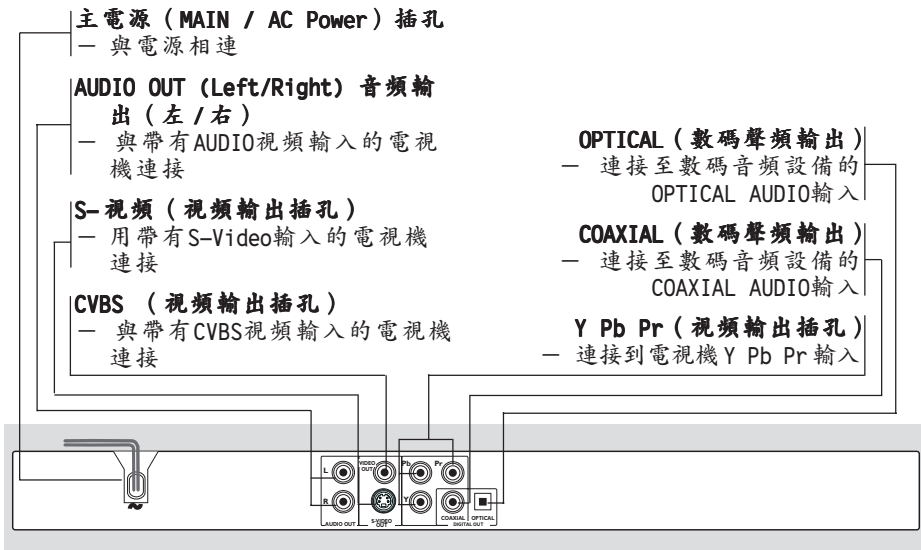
主電源（MAIN / AC Power）插孔
– 與電源相連

AUDIO OUT (Left/Right) 音頻輸出（左/右）
– 與帶有AUDIO視頻輸入的電視機連接

S-視頻（視頻輸出插孔）
– 用帶有S-Video輸入的電視機連接

CVBS （視頻輸出插孔）
– 與帶有CVBS視頻輸入的電視機連接

OPTICAL（數碼聲頻輸出）
– 連接至數碼音頻設備的OPTICAL AUDIO輸入

COAXIAL（數碼聲頻輸出）
– 連接至數碼音頻設備的COAXIAL AUDIO輸入

Y Pb Pr（視頻輸出插孔）
– 連接到電視機Y Pb Pr輸入

~

L
R
AUDIO OUT
VIDEO OUT
S-VIDEO OUT
Pb
Pr
Y
COAXIAL
OPTICAL
DIGITAL OUT